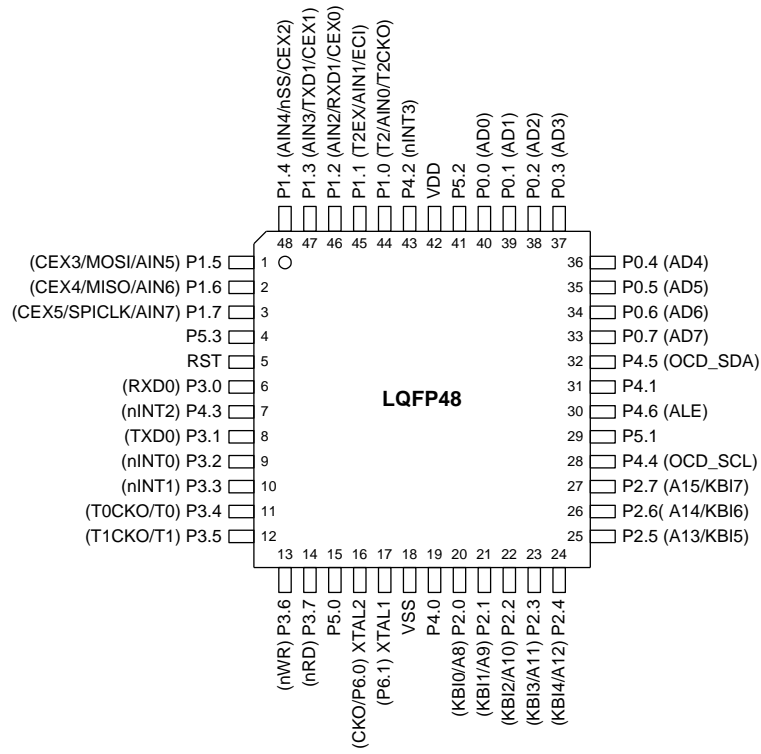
P1.4 (AIN4/nSS/CEX2)
P1.3 (AIN3/TXD1/CEX1)
P1.2 (AIN2/RXD1/CEX0)
P1.1 (T2EX/AIN1/ECI)
P1.0 (T2/AIN0/T2CKO)
P4.2 (nINT3)
VDD
P5.2
P0.0 (AD0)
P0.1 (AD1)
P0.2 (AD2)
P0.3 (AD3)

48 47 46 45 44 43 42 41 40 39 38 37

(CEX3/MOSI/AIN5) P1.5 1
(CEX4/MISO/AIN6) P1.6 2
(CEX5/SPICLK/AIN7) P1.7 3
P5.3 4
RST 5
(RXD0) P3.0 6
(nINT2) P4.3 7
(TXD0) P3.1 8
(nINT0) P3.2 9
(nINT1) P3.3 10
(T0CKO/T0) P3.4 11
(T1CKO/T1) P3.5 12

LQFP48

36 P0.4 (AD4)
35 P0.5 (AD5)
34 P0.6 (AD6)
33 P0.7 (AD7)
32 P4.5 (OCD_SDA)
31 P4.1
30 P4.6 (ALE)
29 P5.1
28 P4.4 (OCD_SCL)
27 P2.7 (A15/KBI7)
26 P2.6( A14/KBI6)
25 P2.5 (A13/KBI5)

13 14 15 16 17 18 19 20 21 22 23 24

(nWR) P3.6
(nRD) P3.7
P5.0
(CKO/P6.0) XTAL2
(P6.1) XTAL1
VSS
P4.0
(KBI0/A8) P2.0
(KBI1/A9) P2.1
(KBI2/A10) P2.2
(KBI3/A11) P2.3
(KBI4/A12) P2.4